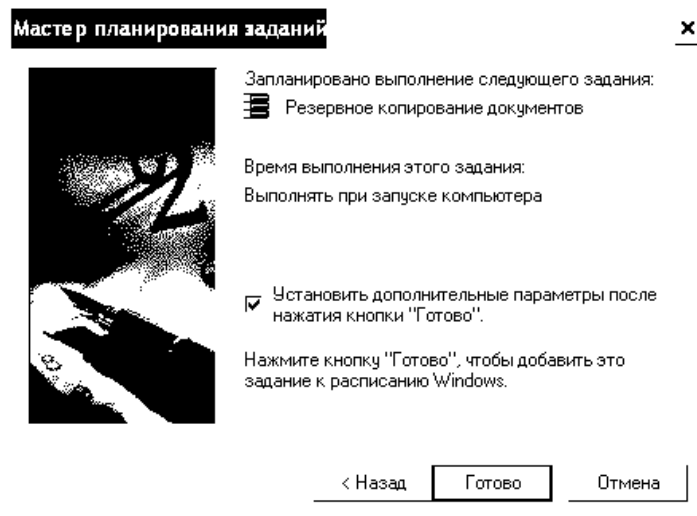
Мастер планирования заданий

×

Запланировано выполнение следующего задания:

Резервное копирование документов

Время выполнения этого задания:

Выполнять при запуске компьютера

☑ Установить дополнительные параметры после нажатия кнопки "Готово".

Нажмите кнопку "Готово", чтобы добавить это задание к расписанию Windows.

< Назад

Готово

Отмена